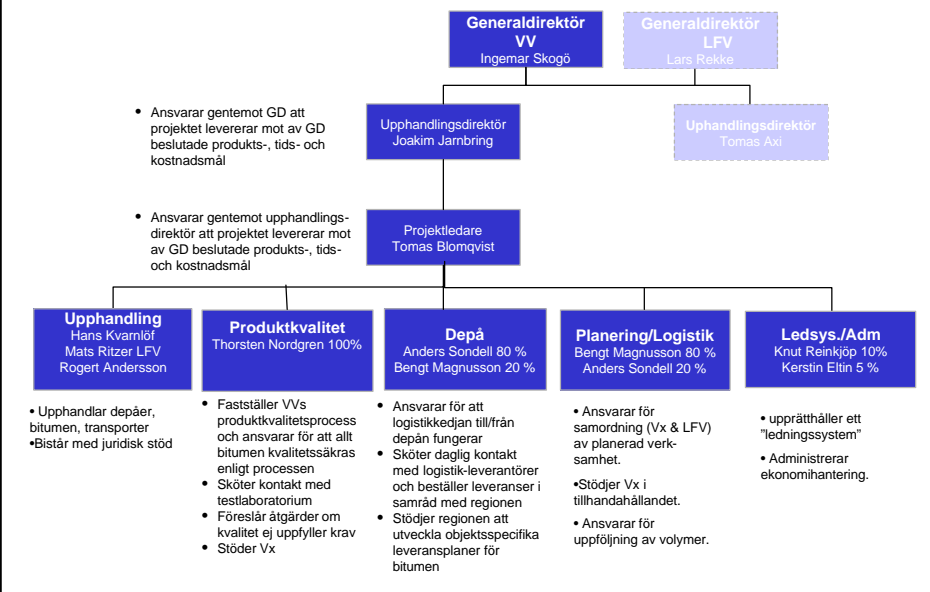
Generaldirektör VV
Ingemar Skogö

Generaldirektör LFV
Lars Rekke

• Ansvarar gentemot GD att projektet levererar mot av GD beslutade produkts-, tids- och kostnadsmål

Upphandlingsdirektör
Joakim Jarnbring

Uphandlingsdirektör
Tomas Axi

• Ansvarar gentemot upphandlingsdirektör att projektet levererar mot av GD beslutade produkts-, tids- och kostnadsmål

Projektledare
Tomas Blomqvist

Upphandling
Hans Kvarnlöf
Mats Ritzer LFV
Rogert Andersson

• Upphandlar depåer, bitumen, transporter
•Bistår med juridisk stöd

Produktkvalitet
Thorsten Nordgren 100%

• Fastställer VVs produktkvalitetsprocess och ansvarar för att allt bitumen kvalitetssäkras enligt processen
• Sköter kontakt med testlaboratorium
• Föreslår åtgärder om kvalitet ej uppfyller krav
• Stöder Vx

Depå
Anders Sondell 80 %
Bengt Magnusson 20 %

• Ansvarar för att logistikkedjan till/från depån fungerar
• Sköter daglig kontakt med logistik-leverantörer och beställer leveranser i samråd med regionen
• Stödjer regionen att utveckla objektsspecifika leveransplaner för bitumen

Planering/Logistik
Bengt Magnusson 80 %
Anders Sondell 20 %

• Ansvarar för samordning (Vx & LFV) av planerad verksamhet.

•Stödjer Vx i tillhandahållandet.

• Ansvarar för uppföljning av volymer.

Ledsys./Adm
Knut Reinkjöp 10%
Kerstin Eltin 5 %

• upprätthåller ett ”ledningssystem”

• Administrerar ekonomihantering.